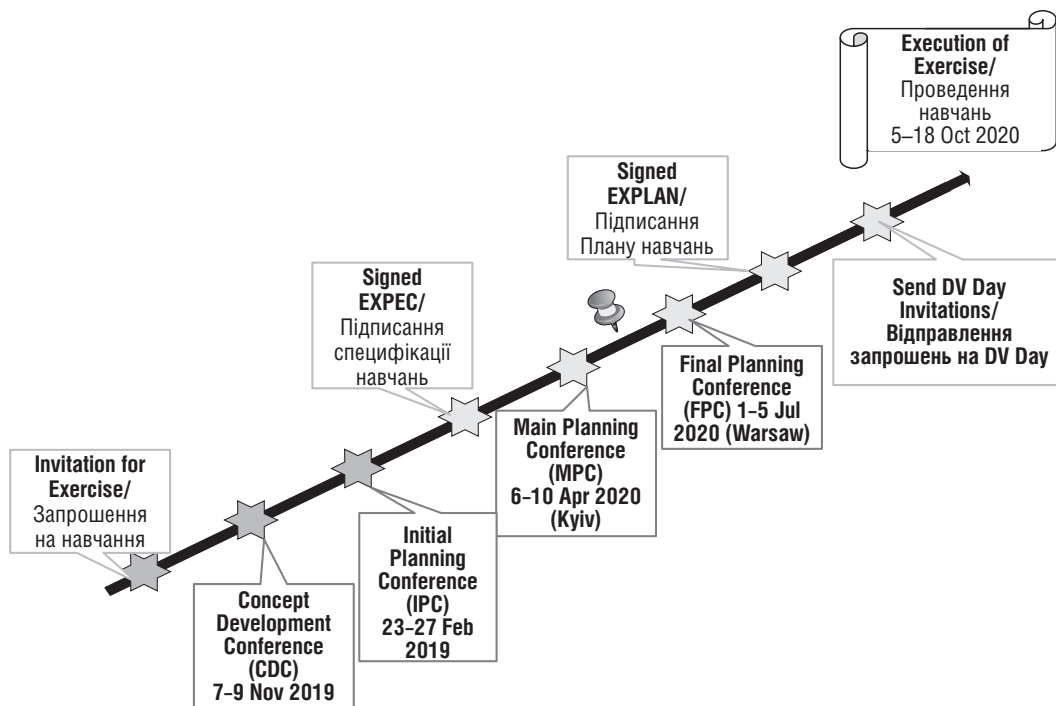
Invitation for Exercise/
Запрошення на навчання

Concept Development Conference (CDC)
7–9 Nov 2019

Initial Planning Conference (IPC)
23–27 Feb 2019

Signed EXPEC/
Підписання специфікації навчань

Main Planning Conference (MPC)
6–10 Apr 2020 (Kyiv)

Final Planning Conference (FPC) 1–5 Jul 2020 (Warsaw)

Signed EXPLAN/
Підписання Плану навчань

Send DV Day Invitations/
Відправлення запрошень на DV Day

Execution of Exercise/
Проведення навчань
5–18 Oct 2020